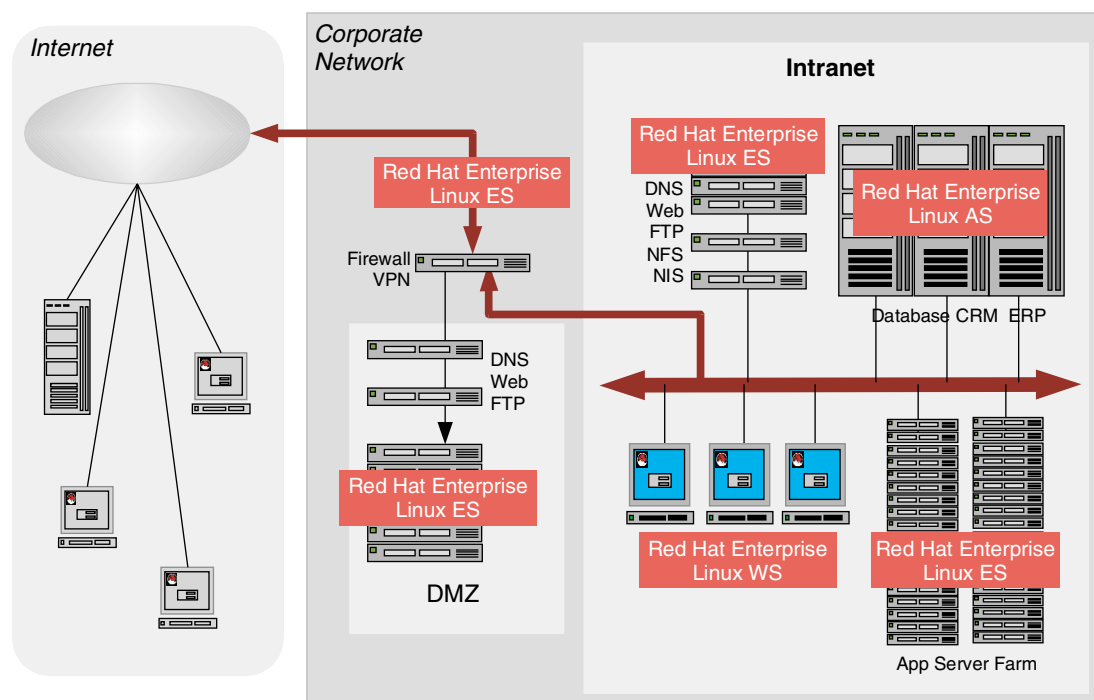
Internet

Corporate Network

Intranet

Red Hat Enterprise Linux ES

Red Hat Enterprise Linux ES

DNS
Web
FTP
NFS
NIS

Red Hat Enterprise Linux AS

Firewall
VPN

Database CRM ERP

DNS
Web
FTP

Red Hat Enterprise Linux ES

DMZ

Red Hat Enterprise Linux WS

Red Hat Enterprise Linux ES

App Server Farm